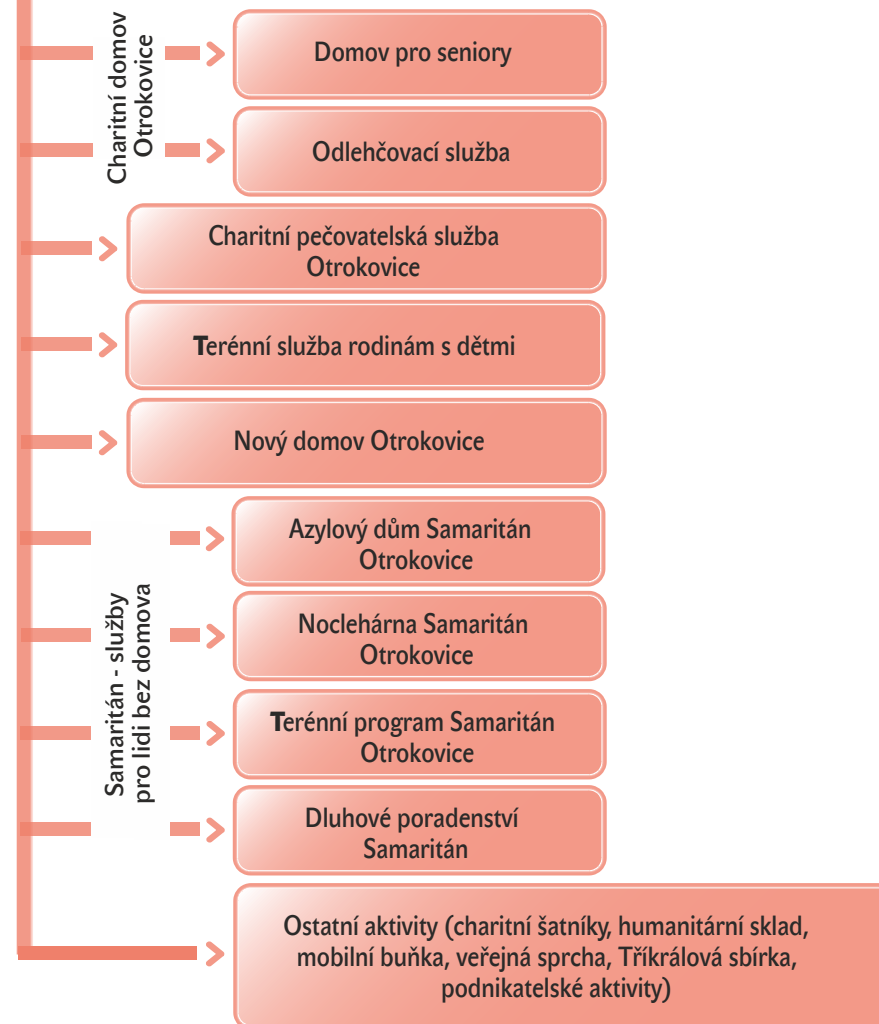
Charitní domov Otrokovice

Domov pro seniory

Odlehčovací služba

Charitní pečovatelská služba Otrokovice

Terénní služba rodinám s dětmi

Nový domov Otrokovice

Samaritán - služby pro lidi bez domova

Azylový dům Samaritán Otrokovice

Noclehárna Samaritán Otrokovice

Terénní program Samaritán Otrokovice

Dluhové poradenství Samaritán

Ostatní aktivity (charitní šatníky, humanitární sklad, mobilní buňka, veřejná sprcha, Tříkrálová sbírka, podnikatelské aktivity)